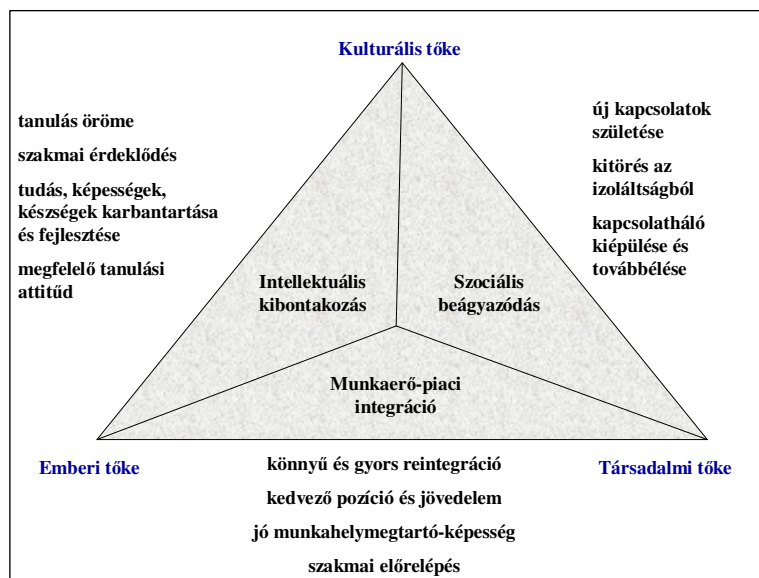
Kulturális tőke

tanulás öröme

szakmai érdeklődés

tudás, képességek, készségek karbantartása és fejlesztése

megfelelő tanulási attitűd

új kapcsolatok születése

kitörés az izoláltságból

kapcsolatháló kiépülése és továbbélése

Intellektuális kibontakozás

Szociális beágyazódás

Munkaerő-piaci integráció

Emberi tőke

Társadalmi tőke

könnyű és gyors reintegráció

kedvező pozíció és jövedelem

jó munkahelymegtartó-képesség

szakmai előrelépés